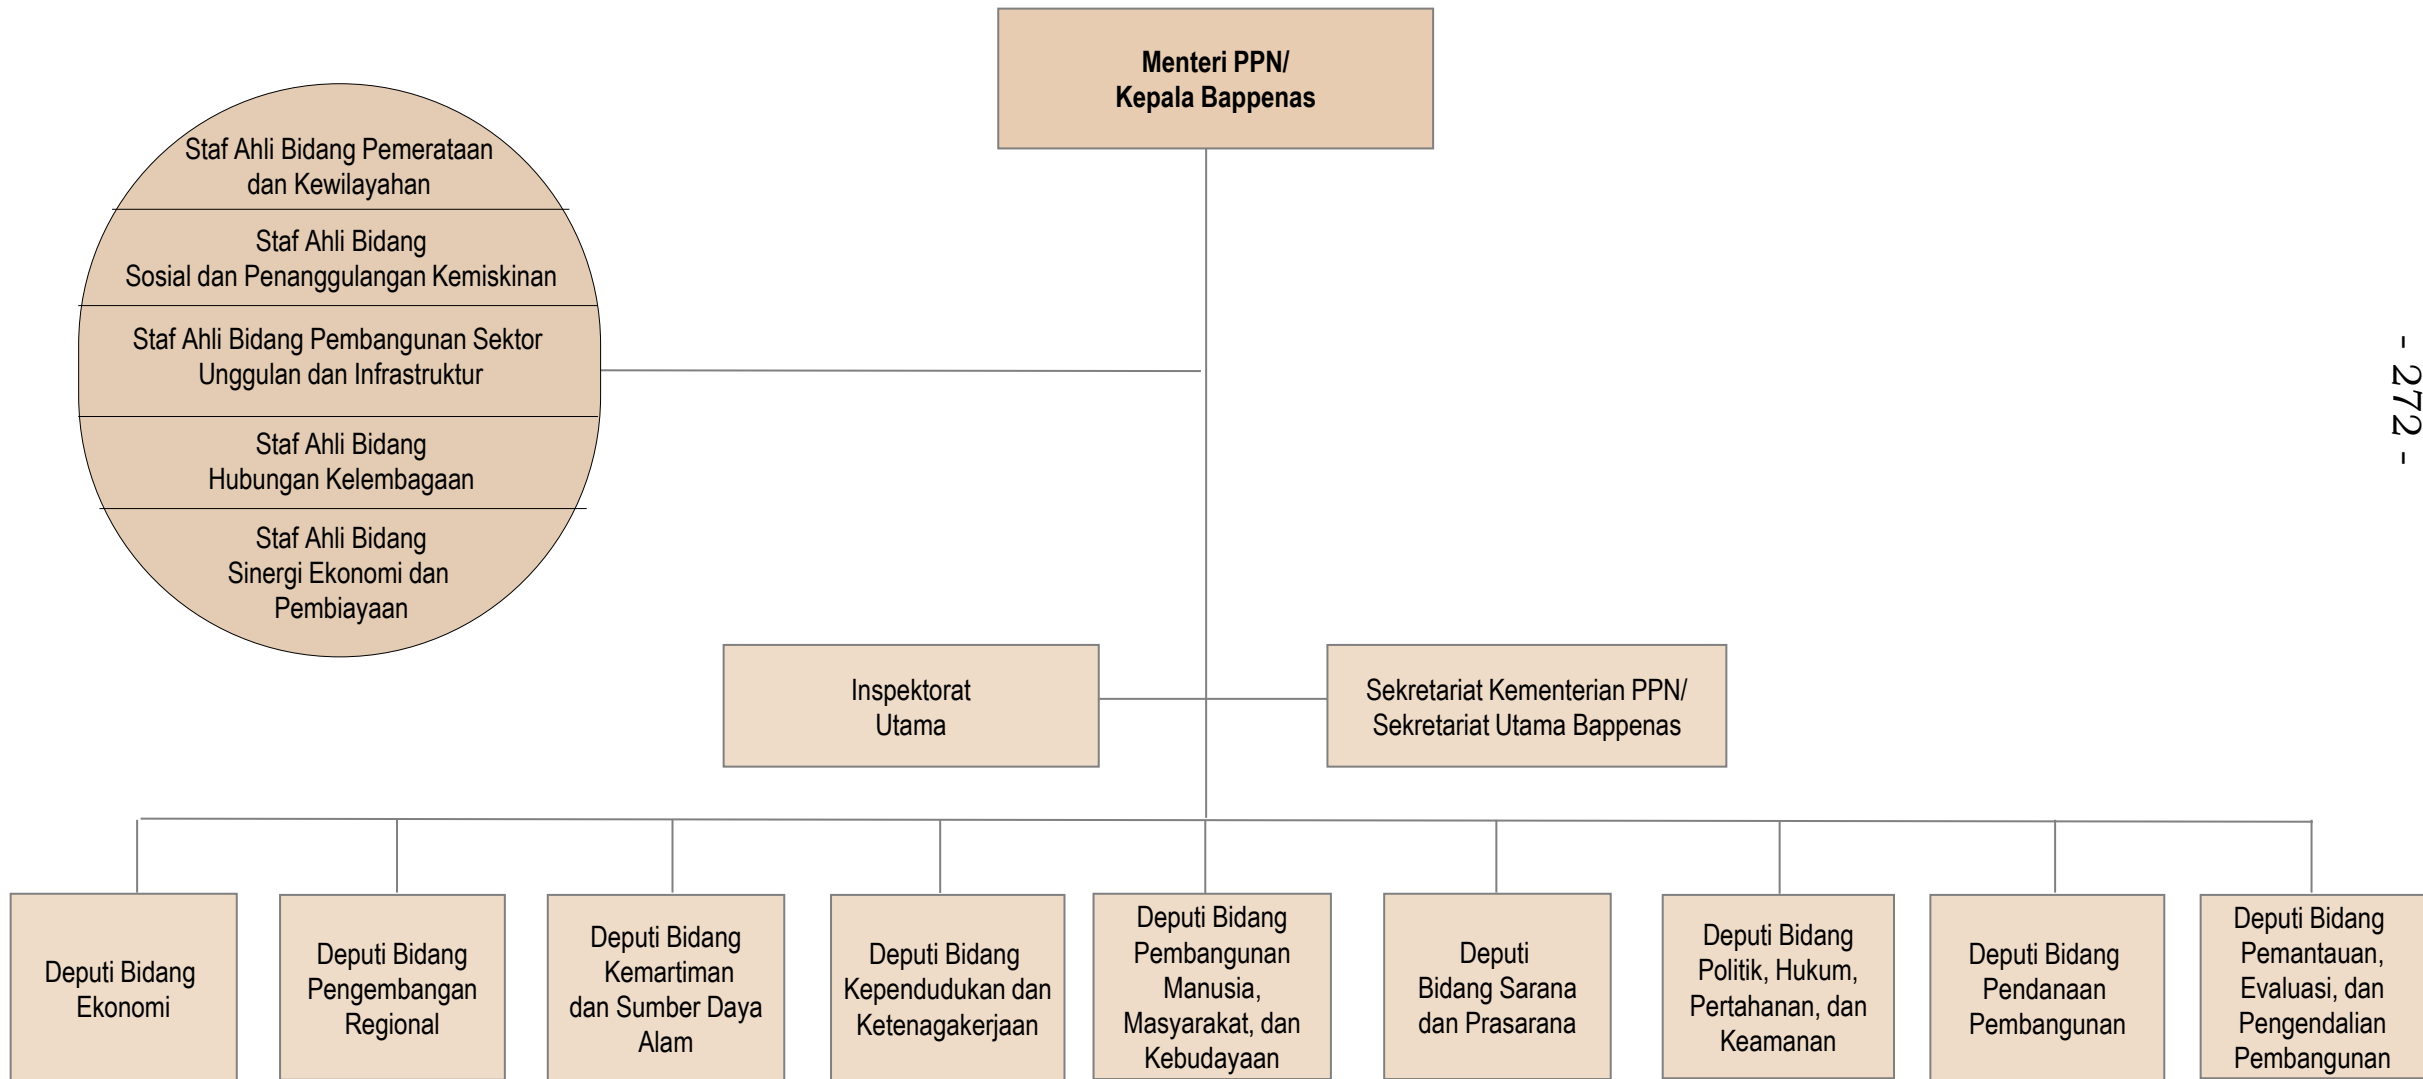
Menteri PPN/
Kepala Bappenas

Staf Ahli Bidang Pemerataan dan Kewilayahan

Staf Ahli Bidang Sosial dan Penanggulangan Kemiskinan

Staf Ahli Bidang Pembangunan Sektor Unggulan dan Infrastruktur

Staf Ahli Bidang Hubungan Kelembagaan

Staf Ahli Bidang Sinergi Ekonomi dan Pembiayaan

- 272 -

Inspektorat Utama

Sekretariat Kementerian PPN/ Sekretariat Utama Bappenas

Deputi Bidang Ekonomi

Deputi Bidang Pengembangan Regional

Deputi Bidang Kemartiman dan Sumber Daya Alam

Deputi Bidang Kependudukan dan Ketenagakerjaan

Deputi Bidang Pembangunan Manusia, Masyarakat, dan Kebudayaan

Deputi Bidang Sarana dan Prasarana

Deputi Bidang Politik, Hukum, Pertahanan, dan Keamanan

Deputi Bidang Pendanaan Pembangunan

Deputi Bidang Pemantauan, Evaluasi, dan Pengendalian Pembangunan